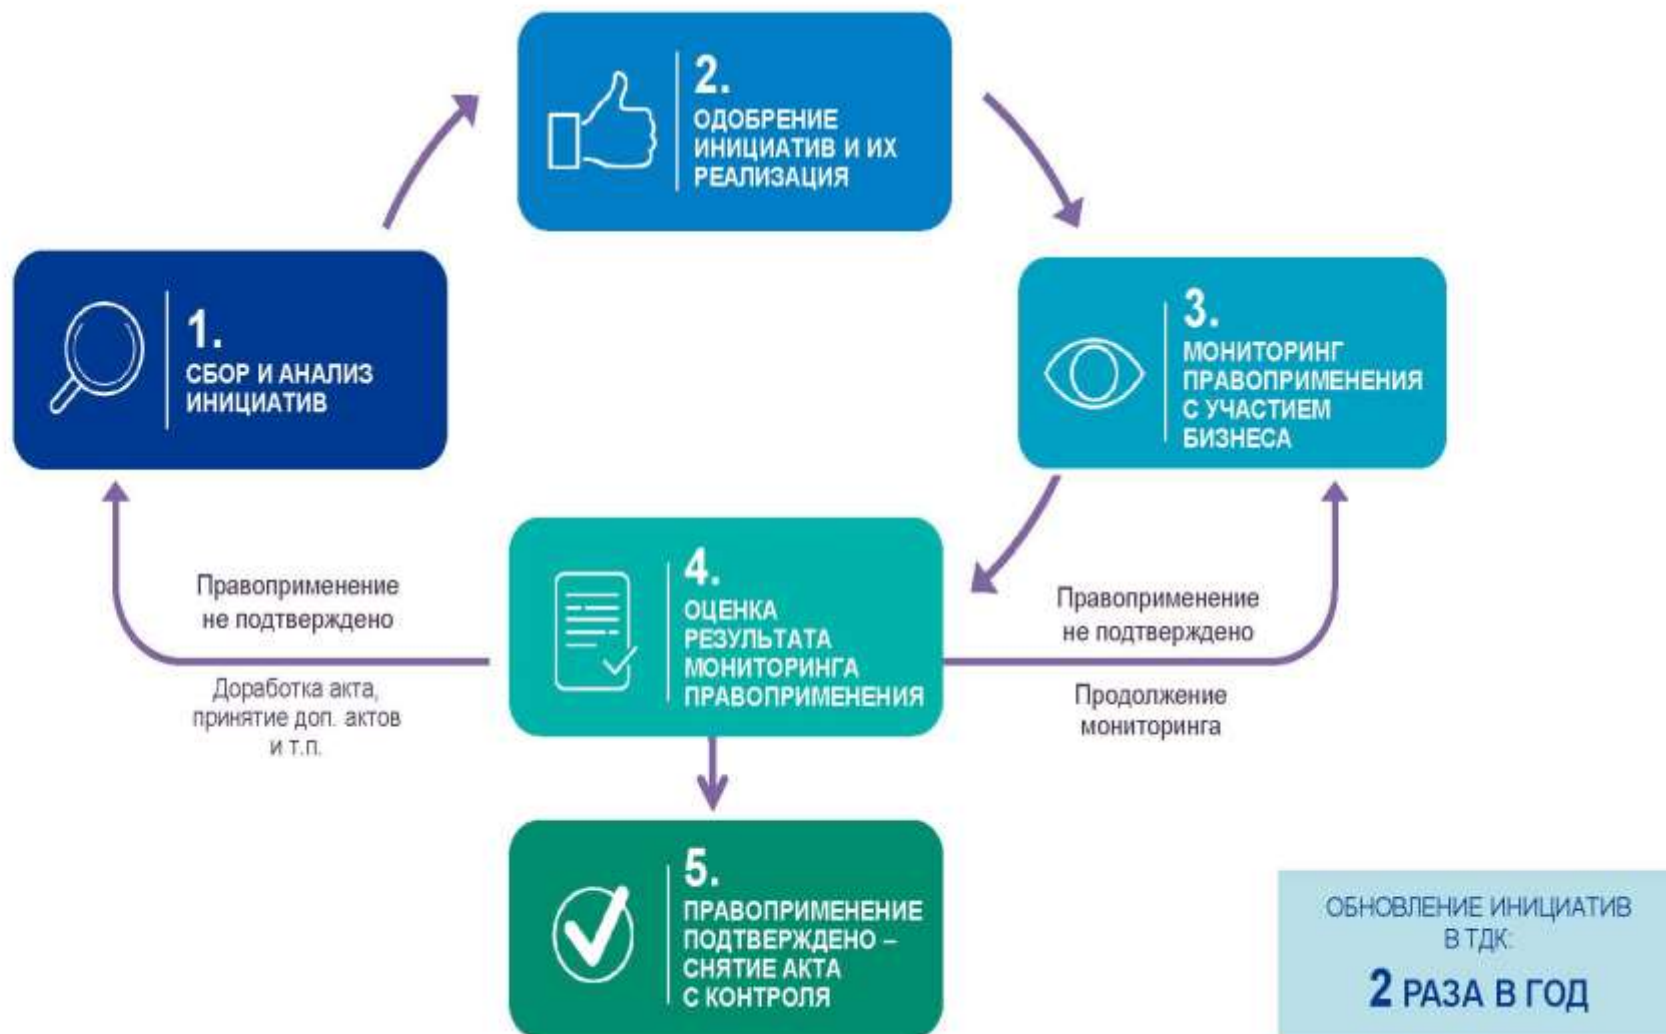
2.
ОДОБРЕНИЕ ИНИЦИАТИВ И ИХ РЕАЛИЗАЦИЯ

1.
СБОР И АНАЛИЗ ИНИЦИАТИВ

3.
МОНИТОРИНГ ПРАВОПРИМЕНЕНИЯ С УЧАСТИЕМ БИЗНЕСА

Правоприменение не подтверждено

Доработка акта, принятие доп. актов и т.п.

4.
ОЦЕНКА РЕЗУЛЬТАТА МОНИТОРИНГА ПРАВОПРИМЕНЕНИЯ

Правоприменение не подтверждено

Продолжение мониторинга

5.
ПРАВОПРИМЕНЕНИЕ ПОДТВЕРЖДЕНО – СНЯТИЕ АКТА С КОНТРОЛЯ

ОБНОВЛЕНИЕ ИНИЦИАТИВ В ТДК:
2 РАЗА В ГОД